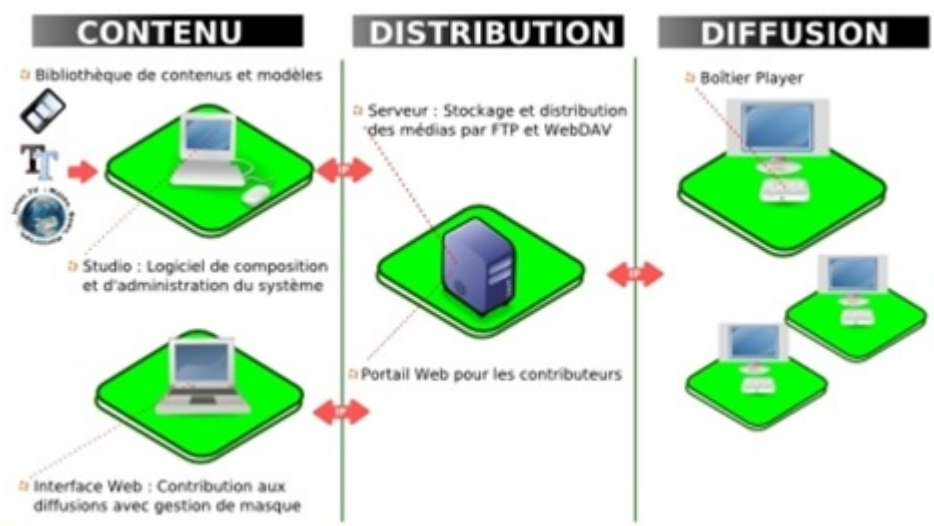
CONTENU

Bibliothèque de contenus et modèles

Studio : Logiciel de composition et d'administration du système

Interface Web : Contribution aux diffusions avec gestion de masque

DISTRIBUTION

Serveur : Stockage et distribution des médias par FTP et WebDAV

Portail Web pour les contributeurs

DIFFUSION

Boîtier Player

IP

IP

IP